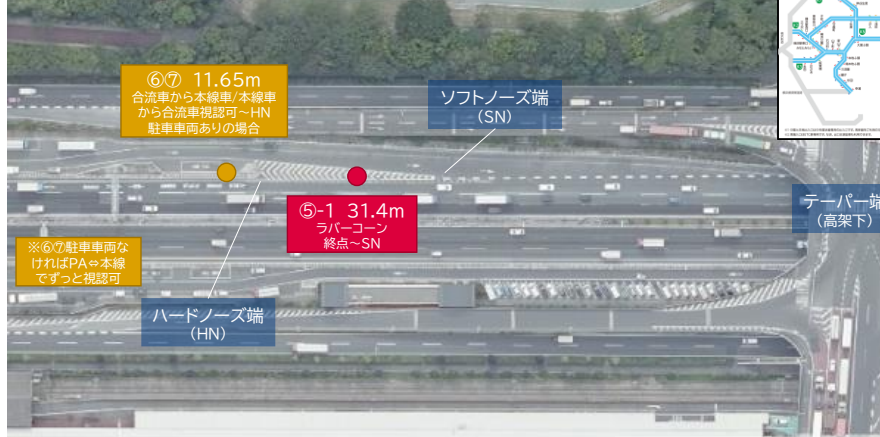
⑥⑦ 11.65m
合流車から本線車/本線車から合流車視認可~HN
駐車車両ありの場合

ソフトノーズ端
（SN）

⑤-1 31.4m
ラバーコーン
終点~SN

テーパー端
（高架下）

※⑥⑦駐車車両なければPA⇔本線でずっと視認可

ハードノーズ端
（HN）